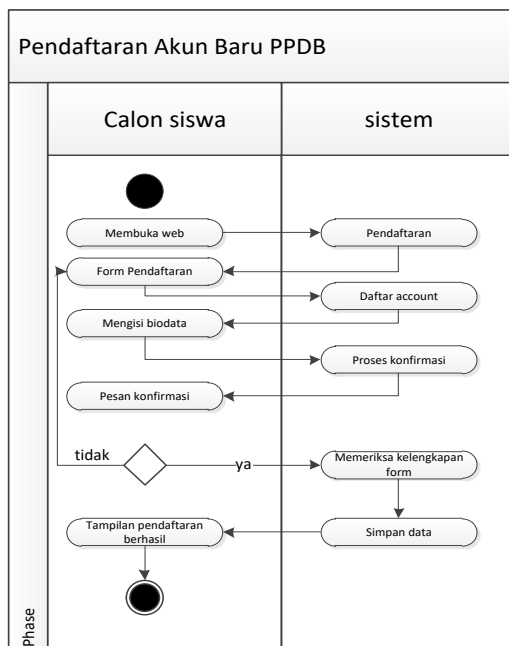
Pendaftaran Akun Baru PPDB

Calon siswa

sistem

Membuka web

Pendaftaran

Form Pendaftaran

Daftar account

Mengisi biodata

Proses konfirmasi

Pesan konfirmasi

tidak

ya

Memeriksa kelengkapan form

Tampilan pendaftaran berhasil

Simpan data

Phase